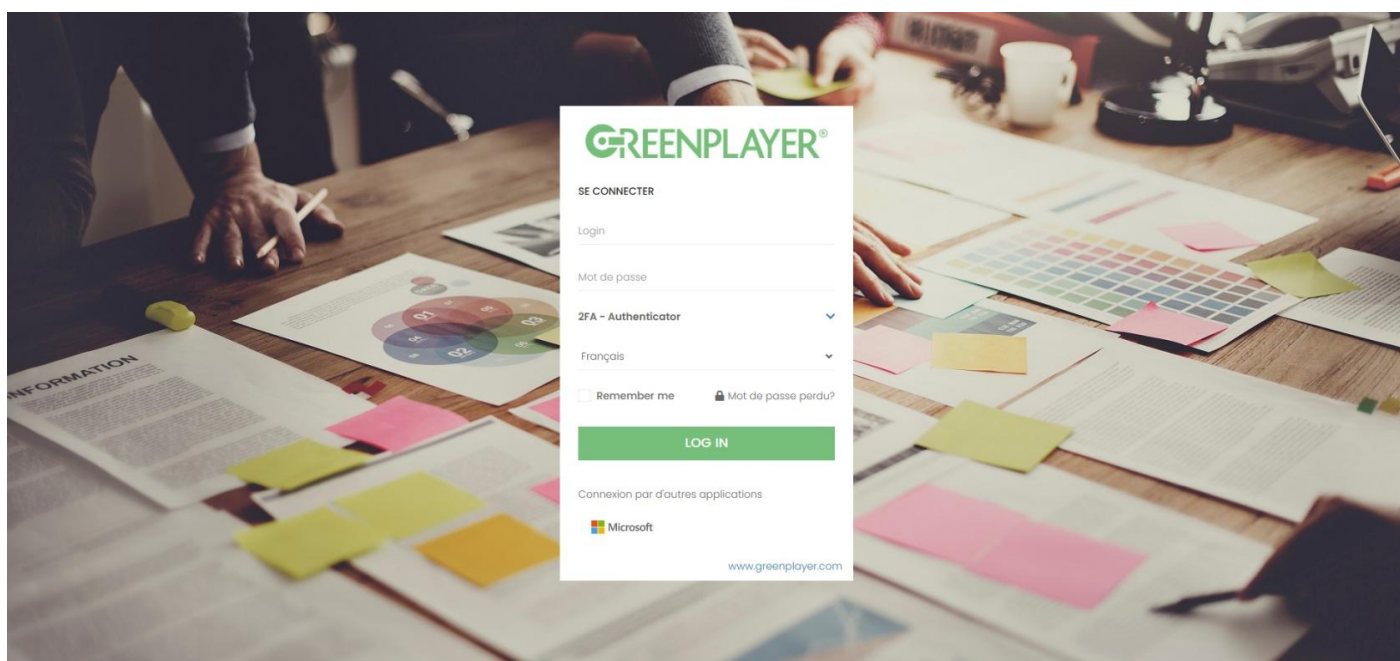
INFORMATION

01
02
03

GREENPLAYER®

SE CONNECTER

Login

Mot de passe

2FA - Authenticator

Français

Remember me

Mot de passe perdu?

LOG IN

Connexion par d'autres applications

Microsoft

www.greenplayer.com